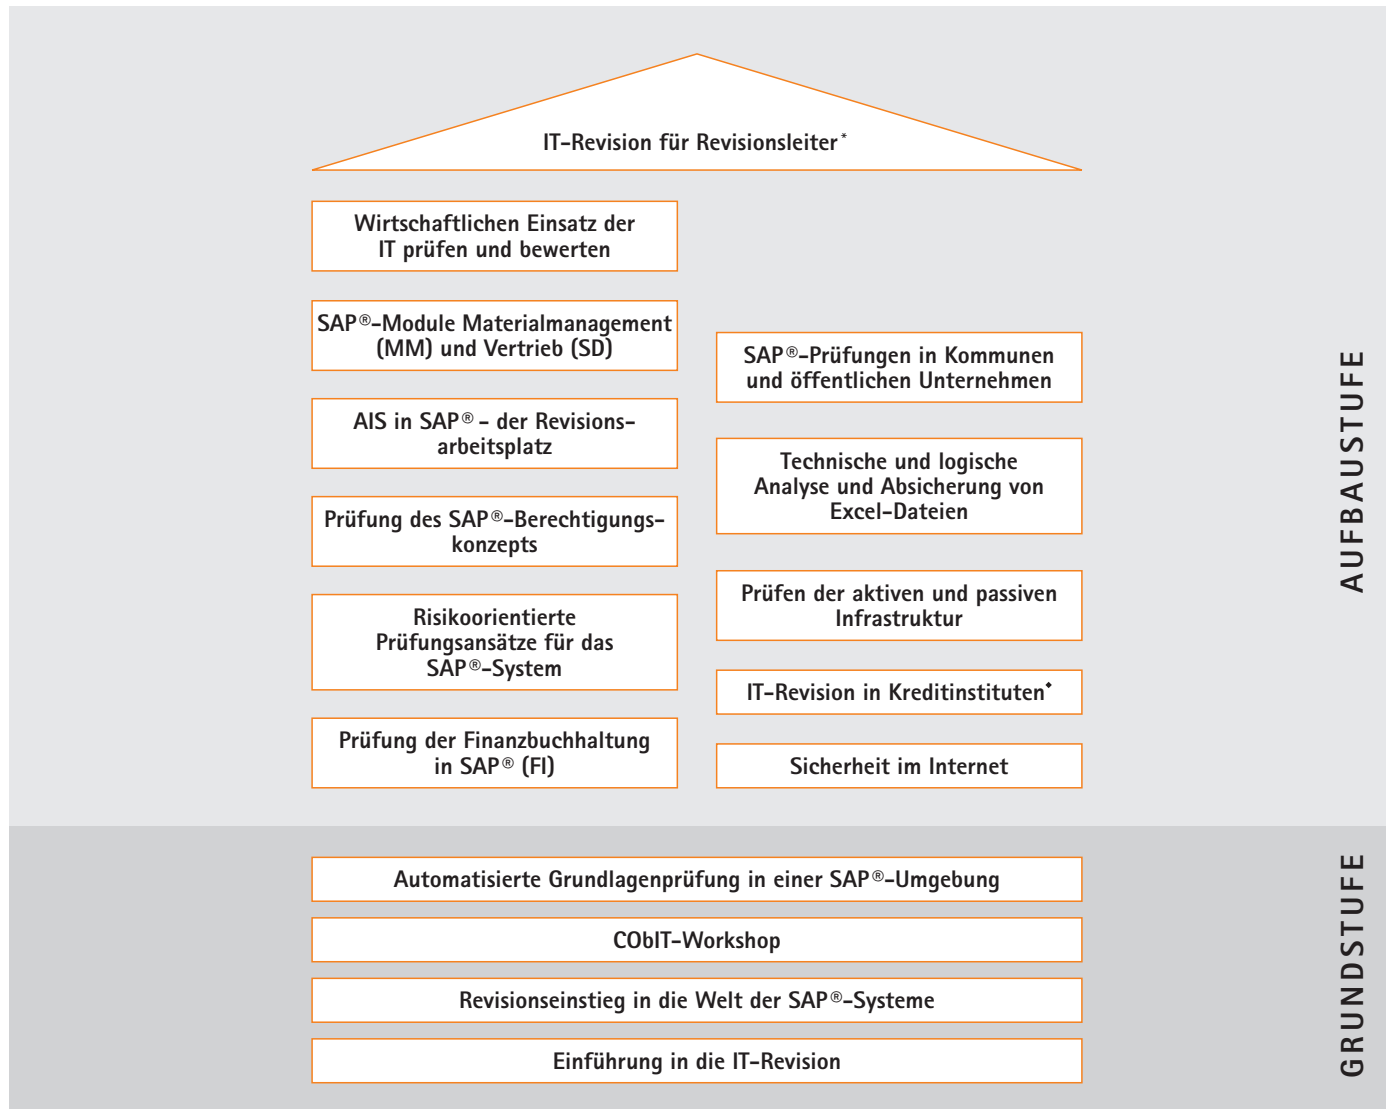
IT-Revision für Revisionsleiter*

Wirtschaftlichen Einsatz der IT prüfen und bewerten

SAP®-Module Materialmanagement (MM) und Vertrieb (SD)

AIS in SAP® – der Revisionsarbeitsplatz

Prüfung des SAP®-Berechtigungskonzepts

Risikoorientierte Prüfungsansätze für das SAP®-System

Prüfung der Finanzbuchhaltung in SAP® (FI)

SAP®-Prüfungen in Kommunen und öffentlichen Unternehmen

Technische und logische Analyse und Absicherung von Excel-Dateien

Prüfen der aktiven und passiven Infrastruktur

IT-Revision in Kreditinstituten*

Sicherheit im Internet

AUFBAUSTUFE

Automatisierte Grundlagenprüfung in einer SAP®-Umgebung

CObIT-Workshop

Revisionseinstieg in die Welt der SAP®-Systeme

Einführung in die IT-Revision

GRUNDSTUFE